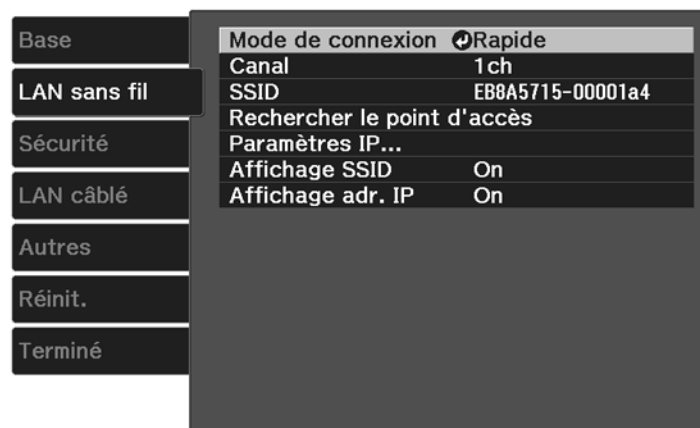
Base
LAN sans fil
Sécurité
LAN câblé
Autres
Réinit.
Terminé

| | |
|---|---|
| Mode de connexion | Rapide |
| Canal | 1ch |
| SSID | EB8A5715-00001a4 |
| Rechercher le point d'accès | |
| Paramètres IP... | |
| Affichage SSID | On |
| Affichage adr. IP | On |